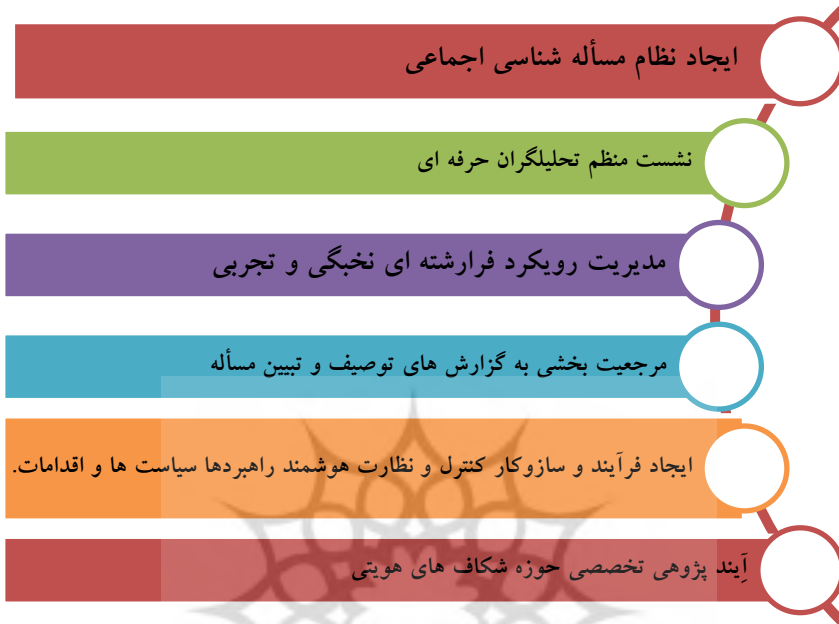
ایجاد نظام مسأله شناسی اجماعی

نشست منظم تحلیلگران حرفه ای

مدیریت رویکرد فرارشته ای نخبگی و تجربی

مرجعیت بخشی به گزارش های توصیف و تبیین مسأله

ایجاد فرآیند و سازوکار کنترل و نظارت هوشمند راهبردها سیاست ها و اقدامات.

آیِند پژوهی تخصصی حوزه شکاف های هویتی